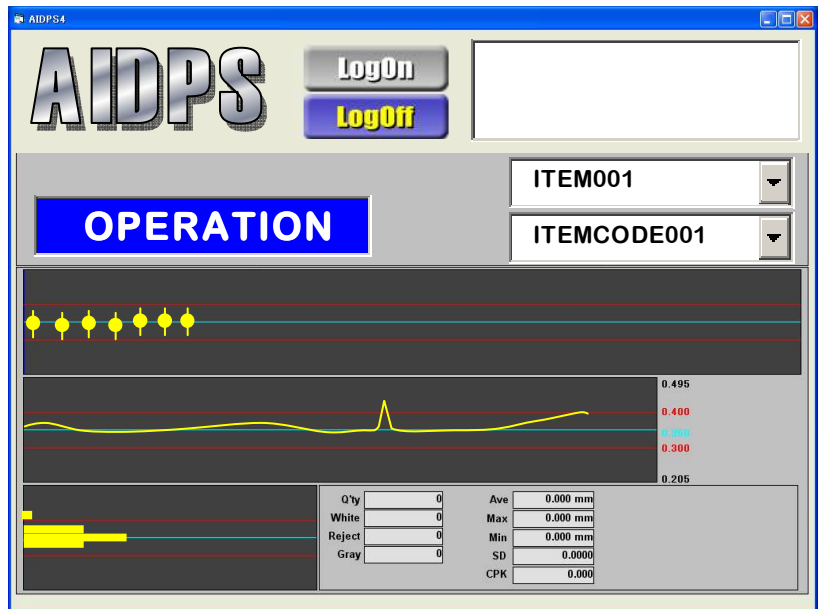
AIDPS4

AIDPS

LogOn

LogOff

OPERATION

ITEM001

ITEMCODE001

0.495
0.400
0.350
0.300
0.205

| Q'ty | 0 |
|---|---|
| White | 0 |
| Reject | 0 |
| Gray | 0 |

| Ave | 0.000 mm |
|---|---|
| Max | 0.000 mm |
| Min | 0.000 mm |
| SD | 0.0000 |
| CPK | 0.000 |